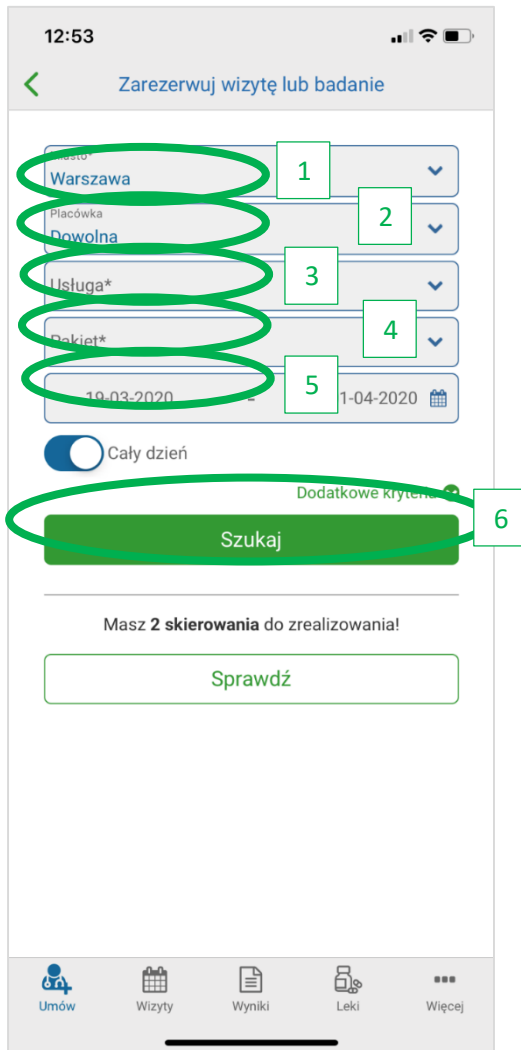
12:53

Zarezerwuj wizytę lub badanie

Miasto*
Warszawa

1

Placówka
Dowolna

2

Usługa*

3

Pakiet*

4

19-03-2020 – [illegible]1-04-2020

5

Cały dzień

Dodatkowe kryteria

6

Szukaj

Masz **2 skierowania** do zrealizowania!

Sprawdź

Umów
Wizyty
Wyniki
Leki
Więcej